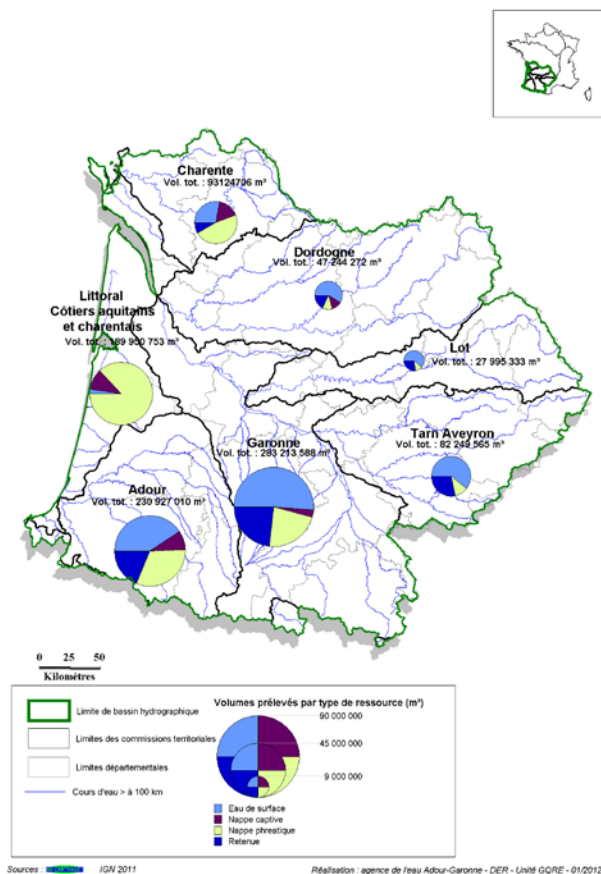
Charente
Vol. tot. : 93124796 m³

Dordogne
Vol. tot. : 47 244 272 m³

Littoral
Côtiers aquitains et charentais
Vol. tot. : 189 950 753 m³

Lot
Vol. tot. : 27 995 333 m³

Tarn Aveyron
Vol. tot. : 82 249 565 m³

Garonne
Vol. tot. : 283 213 588 m³

Adour
Vol. tot. : 230 927 010 m³

0 25 50
Kilomètres

Limite de bassin hydrographique
Limites des commissions territoriales
Limites départementales
Cours d'eau > à 100 km

Volumes prélevés par type de ressource (m³)
90 000 000
45 000 000
9 000 000

Eau de surface
Nappe captive
Nappe phreatique
Retenue

Sources : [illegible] IGN 2011

Réalisation : agence de l'eau Adour-Garonne - DER - Unité GQRE - 01/2012